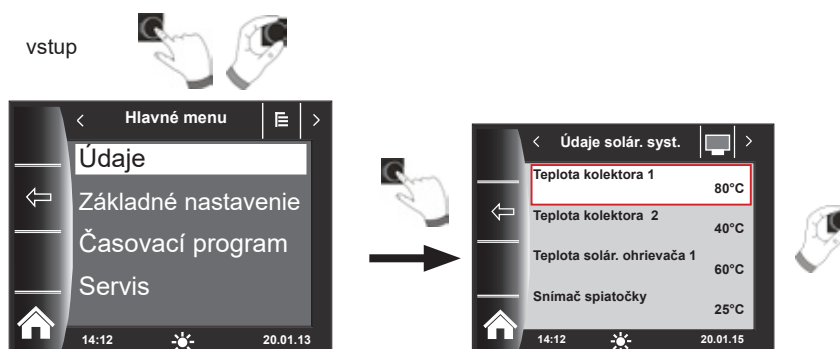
vstup

<

Hlavné menu

>

Údaje

Základné nastavenie

Časovací program

Servis

14:12

20.01.13

<

Údaje solár. syst.

>

Teplota kolektora 1

80°C

Teplota kolektora 2

40°C

Teplota solár. ohrievača 1

60°C

Snímač spiatočky

25°C

14:12

20.01.15